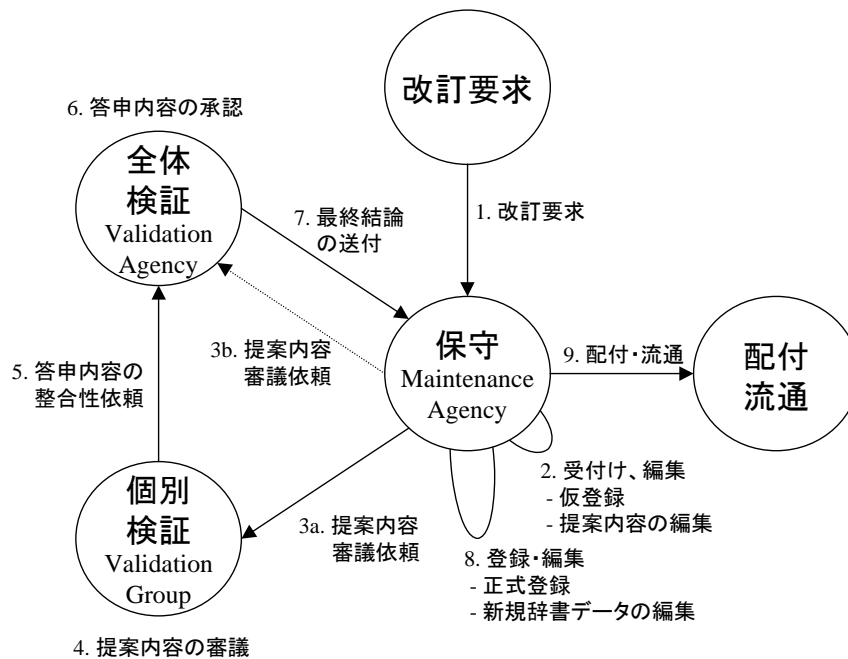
改訂要求

6. 答申内容の承認

全体
検証
Validation
Agency

7. 最終結論の送付

1. 改訂要求

3b. 提案内容審議依頼

保守
Maintenance
Agency

9. 配付・流通

配付
流通

5. 答申内容の整合性依頼

2. 受付け、編集
- 仮登録
- 提案内容の編集

個別
検証
Validation
Group

3a. 提案内容審議依頼

8. 登録・編集
- 正式登録
- 新規辞書データの編集

4. 提案内容の審議